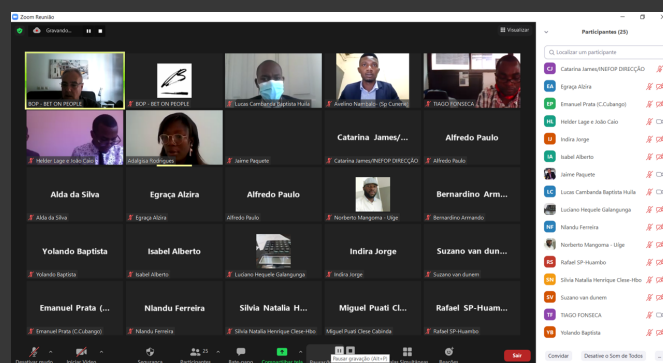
Zoom Reunião

Gravando...

Visualizar

BOP - BET ON PEOPLE

BOP - BET ON PEOPLE

Lucas Cambanda Baptista Huila

Avelino Nambalo - (Sp Cunene)

TIAGO FONSECA

Helder Lage e João Caio

Adalgisa Rodrigues

Jaime Paquete

Catarina James/...

Catarina James/INEFOP DIRECÇÃO

Alfredo Paulo

Alfredo Paulo

Alda da Silva

Alda da Silva

Egraça Alzira

Egraça Alzira

Alfredo Paulo

Alfredo Paulo

Norberto Mangoma - Uíge

Bernardino Arm...

Bernardino Armando

Yolando Baptista

Yolando Baptista

Isabel Alberto

Isabel Alberto

Luciano Hequele Galangunga

Indira Jorge

Indira Jorge

Suzano van dunem

Suzano van dunem

Emanuel Prata (...

Emanuel Prata (C.Cubango)

Nlandu Ferreira

Nlandu Ferreira

Silvia Natalia H...

Silvia Natalia Henrique Clese-Hbo

Miguel Puati Cl...

Miguel Puati Clese Cabinda

Rafael SP-Huam...

Rafael SP-Huambo

Desativar áudio

Iniciar Vídeo

Segurança

Participantes 25

Bate-papo

Compartilhar tela

Pausar gravação (Alt+P)

Salas Simultâneas

Reações

Sair

Participantes (25)

Localizar um participante

Catarina James/INEFOP DIRECÇÃO

Egraça Alzira

Emanuel Prata (C.Cubango)

Helder Lage e João Caio

Indira Jorge

Isabel Alberto

Jaime Paquete

Lucas Cambanda Baptista Huila

Luciano Hequele Galangunga

Nlandu Ferreira

Norberto Mangoma - Uíge

Rafael SP-Huambo

Silvia Natalia Henrique Clese-Hbo

Suzano van dunem

TIAGO FONSECA

Yolando Baptista

Convidar

Desative o Som de Todos